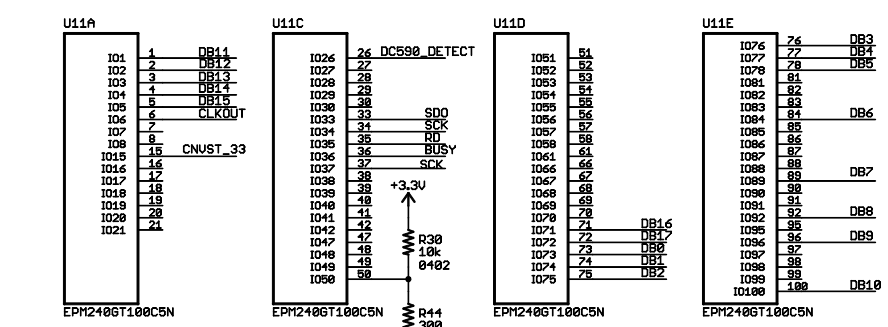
U11A

IO1 1 DB11
IO2 2 DB12
IO3 3 DB13
IO4 4 DB14
IO5 5 DB15
IO6 6 CLKOUT
IO7 7
IO8 8
IO15 15 CNVST_33
IO16 16
IO17 17
IO18 18
IO19 19
IO20 20
IO21 21

EPM240GT100C5N

U11C

IO26 26 DC590_DETECT
IO27 27
IO28 28
IO29 29
IO30 30
IO33 33 SDO
IO34 34 SCK
IO35 35 RD
IO36 36 BUSY
IO37 37 SCK
IO38 38
IO39 39
IO40 40
IO41 41
IO42 42
IO47 47
IO48 48
IO49 49
IO50 50

EPM240GT100C5N

+3.3V

R30
10k
0402

R44
300

U11D

IO51 51
IO52 52
IO53 53
IO54 54
IO55 55
IO56 56
IO57 57
IO58 58
IO61 61
IO66 66
IO67 67
IO68 68
IO69 69
IO70 70
IO71 71 DB16
IO72 72 DB17
IO73 73 DB0
IO74 74 DB1
IO75 75 DB2

EPM240GT100C5N

U11E

IO76 76 DB3
IO77 77 DB4
IO78 78 DB5
IO81 81
IO82 82
IO83 83
IO84 84 DB6
IO85 85
IO86 86
IO87 87
IO88 88
IO89 89 DB7
IO90 90
IO91 91
IO92 92 DB8
IO95 95
IO96 96 DB9
IO97 97
IO98 98
IO99 99
IO100 100 DB10

EPM240GT100C5N